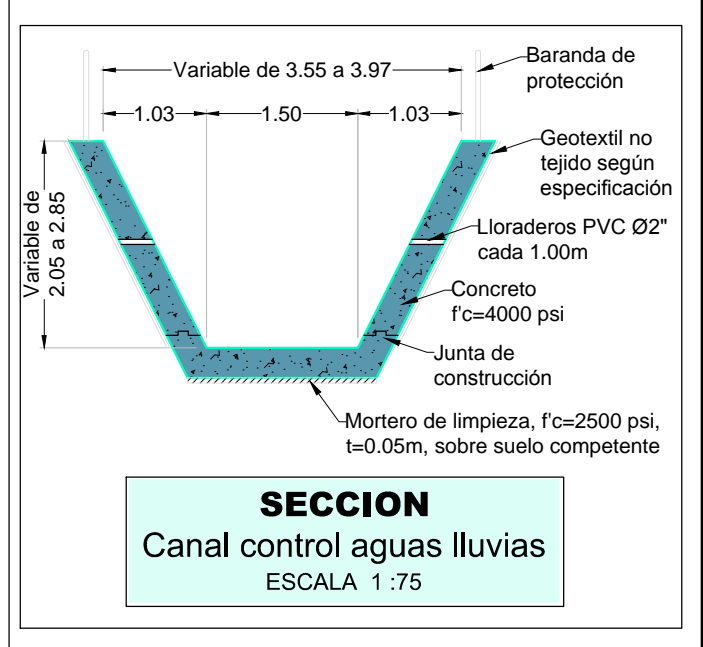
Variable de 3.55 a 3.97

Baranda de protección

1.03

1.50

1.03

Geotextil no tejido según especificación

Variable de 2.05 a 2.85

Lloraderos PVC Ø2" cada 1.00m

Concreto f'c=4000 psi

Junta de construcción

Mortero de limpieza, f'c=2500 psi, t=0.05m, sobre suelo competente

SECCION
Canal control aguas lluvias
ESCALA 1 :75